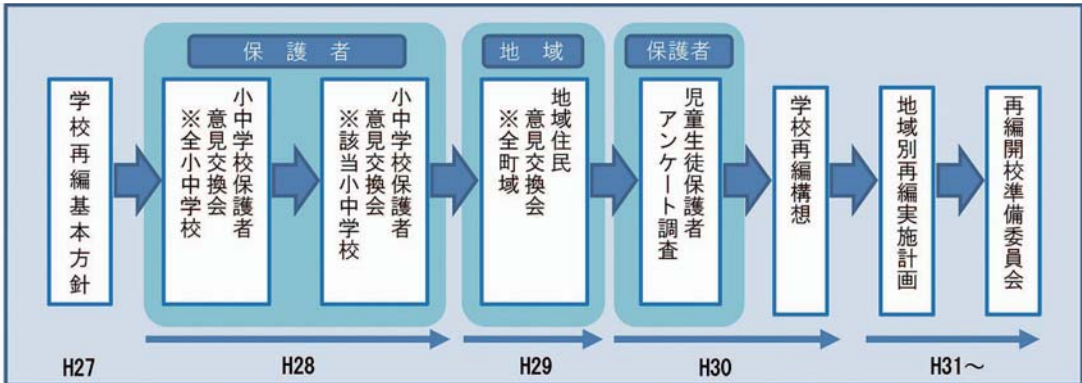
学校再編基本方針

保護者

小中学校保護者意見交換会
※全小中学校

小中学校保護者意見交換会
※該当小中学校

地域

地域住民意見交換会
※全町域

保護者

児童生徒保護者アンケート調査

学校再編構想

地域別再編実施計画

再編開校準備委員会

H27

H28

H29

H30

H31～